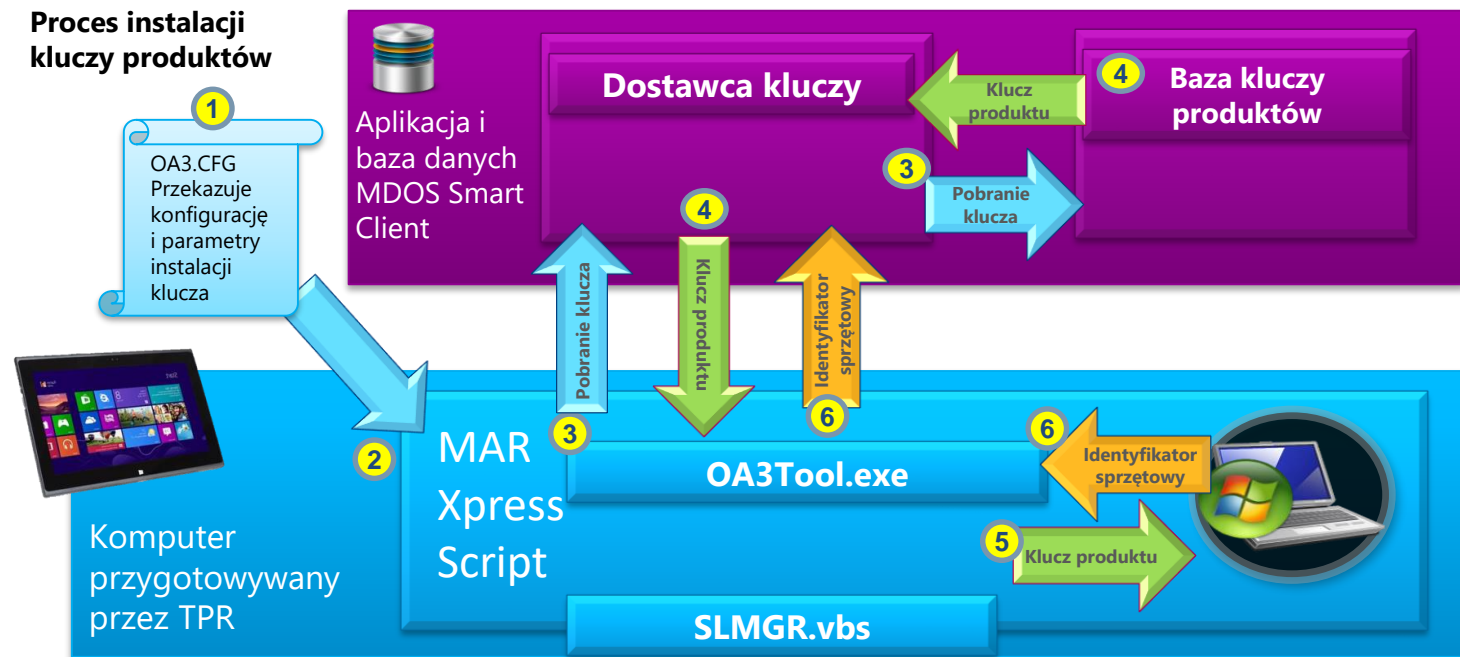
Proces instalacji kluczy produktów

1

OA3.CFG Przekazuje konfigurację i parametry instalacji klucza

Aplikacja i baza danych MDOS Smart Client

Dostawca kluczy

Klucz produktu

4

Baza kluczy produktów

3

Pobranie klucza

4

Pobranie klucza

Klucz produktu

Identyfikator sprzętowy

6

3

2

MAR Xpress Script

OA3Tool.exe

6

Identyfikator sprzętowy

5

Klucz produktu

Komputer przygotowywany przez TPR

SLMGR.vbs